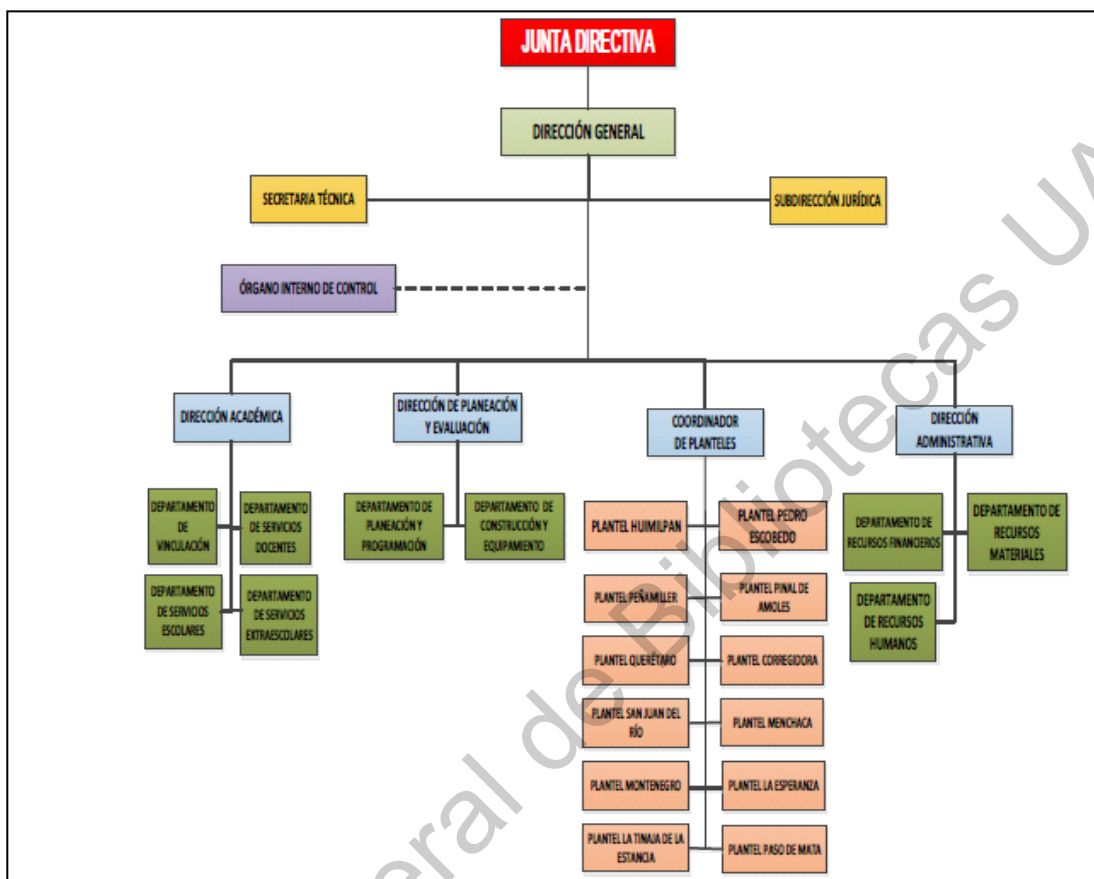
JUNTA DIRECTIVA

DIRECCIÓN GENERAL

SECRETARIA TÉCNICA

SUBDIRECCIÓN JURÍDICA

ÓRGANO INTERNO DE CONTROL

DIRECCIÓN ACADÉMICA

DIRECCIÓN DE PLANEACIÓN Y EVALUACIÓN

COORDINADOR DE PLANTELES

DIRECCIÓN ADMINISTRATIVA

DEPARTAMENTO DE VINCULACIÓN

DEPARTAMENTO DE SERVICIOS DOCENTES

DEPARTAMENTO DE SERVICIOS ESCOLARES

DEPARTAMENTO DE SERVICIOS EXTRAESCOLARES

DEPARTAMENTO DE PLANEACIÓN Y PROGRAMACIÓN

DEPARTAMENTO DE CONSTRUCCIÓN Y EQUIPAMIENTO

PLANTEL HUIMILPAN

PLANTEL PEDRO ESCOBEDO

PLANTEL PEÑAMILLER

PLANTEL PINAL DE AMOLES

PLANTEL QUERÉTARO

PLANTEL CORREGIDORA

PLANTEL SAN JUAN DEL RÍO

PLANTEL MENCHACA

PLANTEL MONTENEGRO

PLANTEL LA ESPERANZA

PLANTEL LA TINAJA DE LA ESTANCIA

PLANTEL PASO DE MATA

DEPARTAMENTO DE RECURSOS FINANCIEROS

DEPARTAMENTO DE RECURSOS MATERIALES

DEPARTAMENTO DE RECURSOS HUMANOS

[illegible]eral de Bibliotecas UA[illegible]